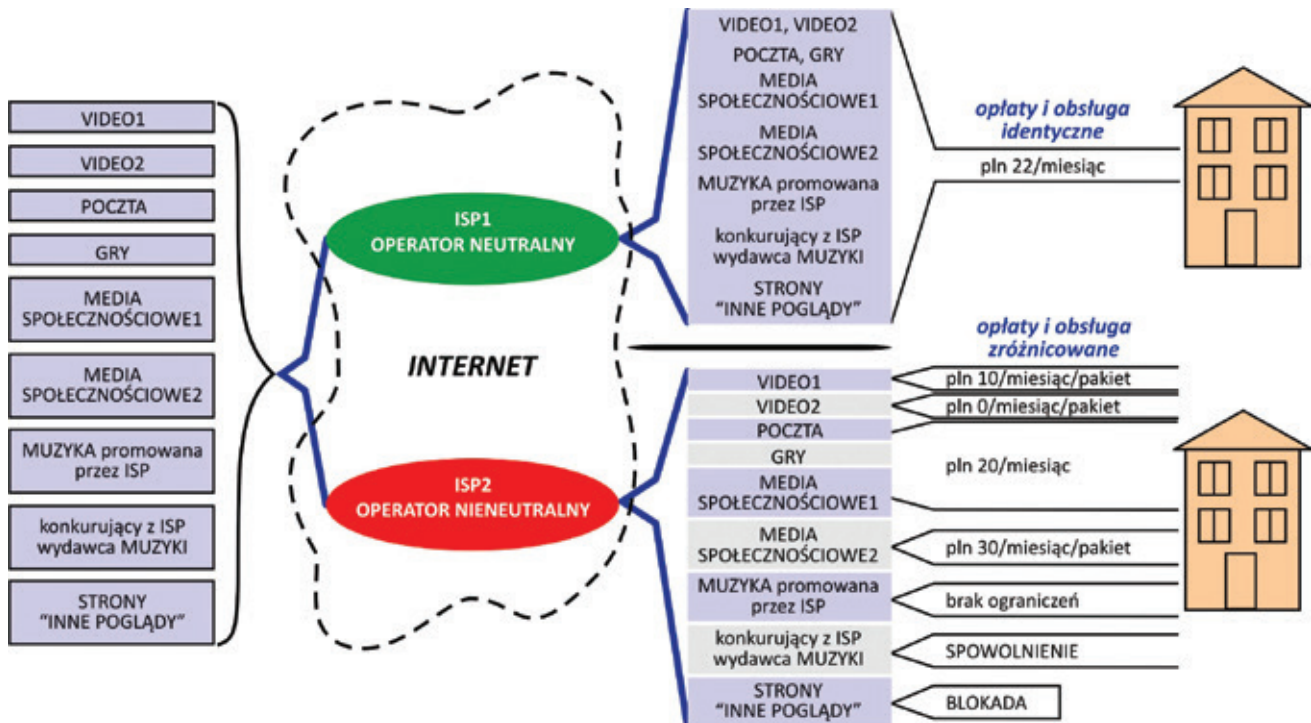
VIDEO1

VIDEO2

POCZTA

GRY

MEDIA SPOŁECZNOŚCIOWE1

MEDIA SPOŁECZNOŚCIOWE2

MUZYKA promowana przez ISP

konkurujący z ISP wydawca MUZYKI

STRONY "INNE POGLĄDY"

INTERNET

ISP1 OPERATOR NEUTRALNY

ISP2 OPERATOR NIENEUTRALNY

VIDEO1, VIDEO2

POCZTA, GRY

MEDIA SPOŁECZNOŚCIOWE1

MEDIA SPOŁECZNOŚCIOWE2

MUZYKA promowana przez ISP

konkurujący z ISP wydawca MUZYKI

STRONY "INNE POGLĄDY"

opłaty i obsługa identyczne

pln 22/miesiąc

opłaty i obsługa zróżnicowane

VIDEO1

pln 10/miesiąc/pakiet

VIDEO2

pln 0/miesiąc/pakiet

POCZTA

GRY

pln 20/miesiąc

MEDIA SPOŁECZNOŚCIOWE1

MEDIA SPOŁECZNOŚCIOWE2

pln 30/miesiąc/pakiet

MUZYKA promowana przez ISP

brak ograniczeń

konkurujący z ISP wydawca MUZYKI

SPOWOLNIENIE

STRONY "INNE POGLĄDY"

BLOKADA